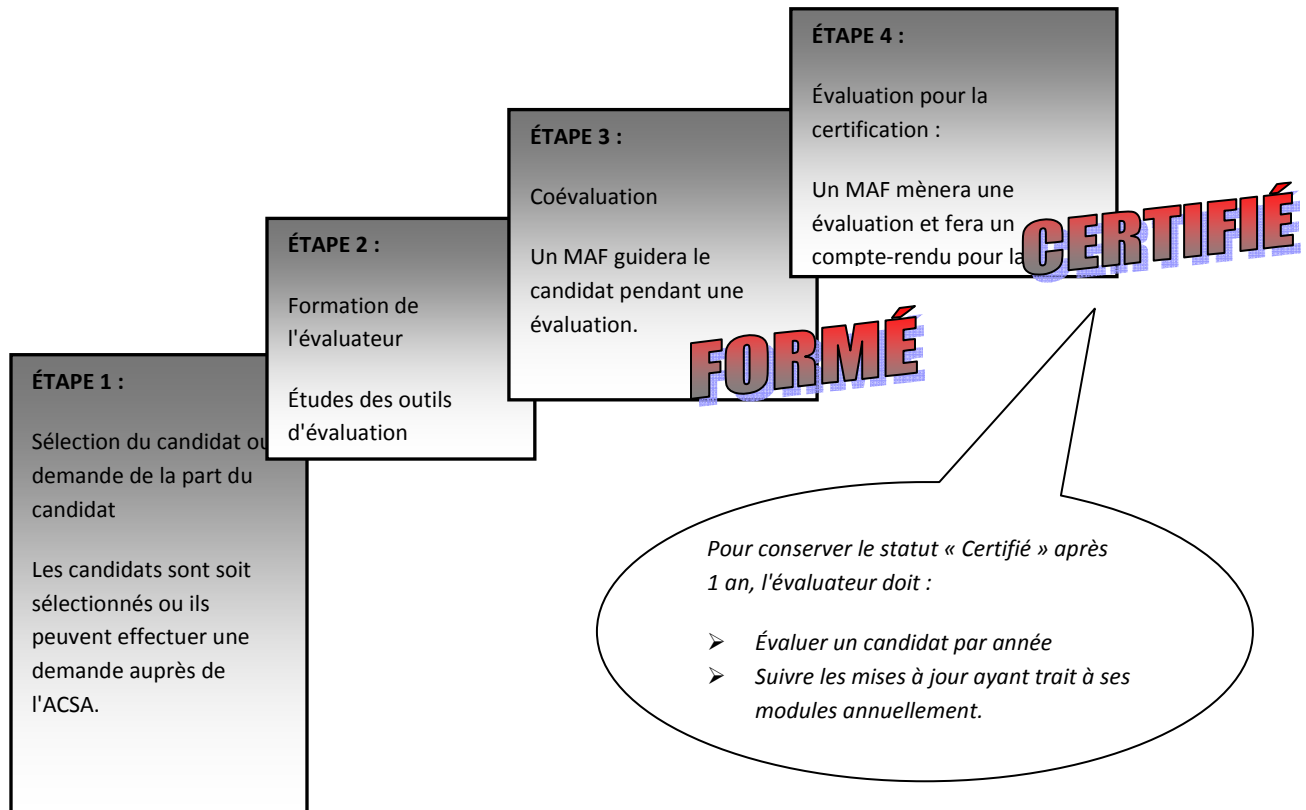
ÉTAPE 1 :

Sélection du candidat ou demande de la part du candidat

Les candidats sont soit sélectionnés ou ils peuvent effectuer une demande auprès de l'ACSA.

ÉTAPE 2 :

Formation de l'évaluateur

Études des outils d'évaluation

ÉTAPE 3 :

Coévaluation

Un MAF guidera le candidat pendant une évaluation.

FORMÉ

ÉTAPE 4 :

Évaluation pour la certification :

Un MAF mènera une évaluation et fera un compte-rendu pour la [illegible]

CERTIFIÉ

Pour conserver le statut « Certifié » après 1 an, l'évaluateur doit :

- Évaluer un candidat par année
- Suivre les mises à jour ayant trait à ses modules annuellement.